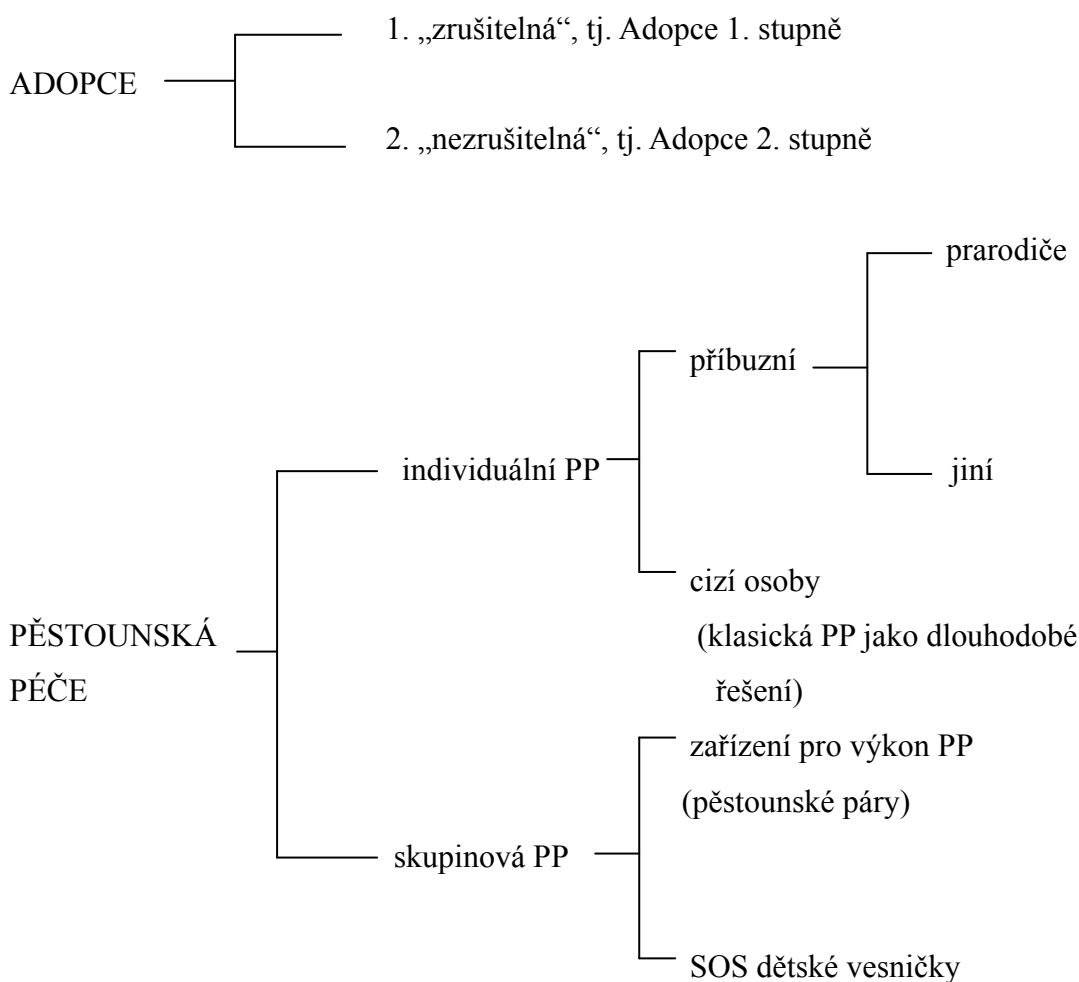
ADOPCE

1. „zrušitelná“, tj. Adopce 1. stupně

2. „nezrušitelná“, tj. Adopce 2. stupně

PĚSTOUNSKÁ PÉČE

individuální PP

příbuzní

prarodiče

jiní

cizí osoby (klasická PP jako dlouhodobé řešení)

skupinová PP

zařízení pro výkon PP (pěstounské páry)

SOS dětské vesničky